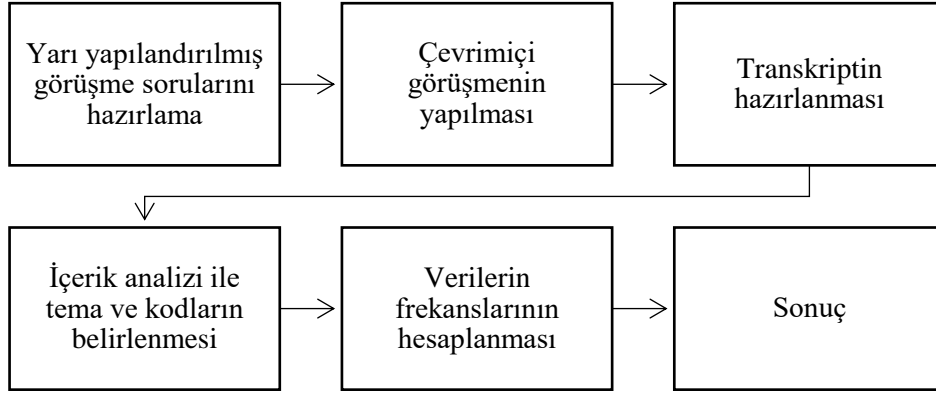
Yarı yapılandırılmış görüşme sorularını hazırlama

Çevrimiçi görüşmenin yapılması

Transkriptin hazırlanması

İçerik analizi ile tema ve kodların belirlenmesi

Verilerin frekanslarının hesaplanması

Sonuç